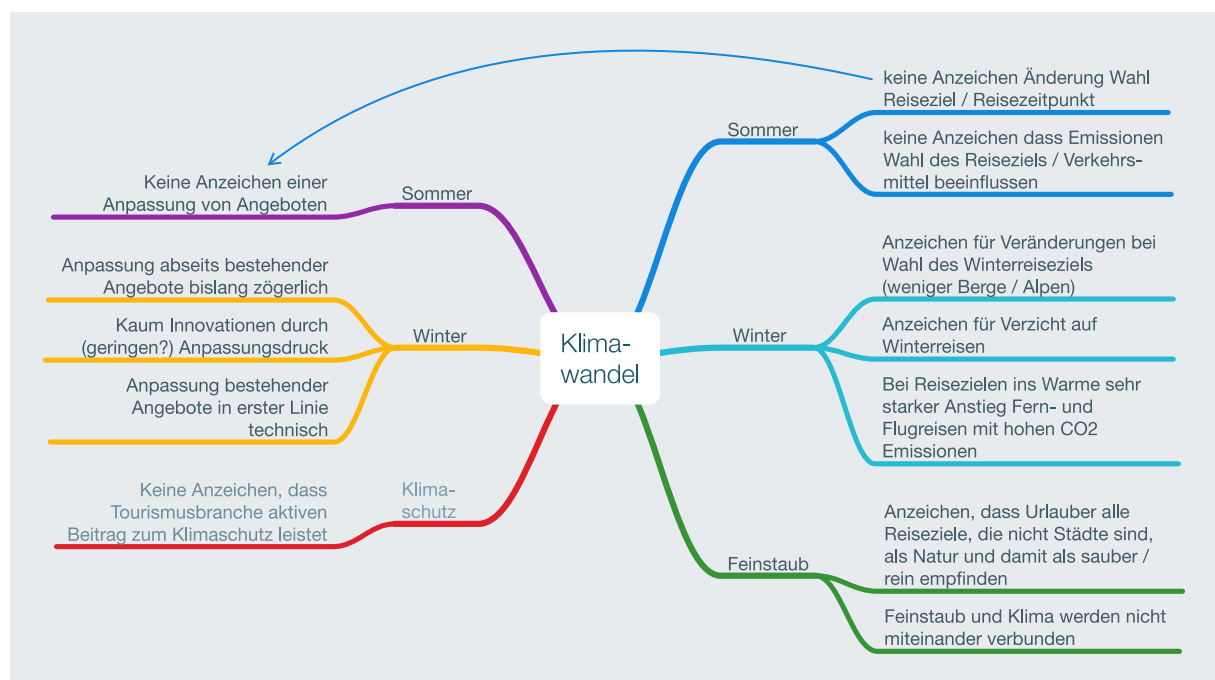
Klimawandel

Sommer

keine Anzeichen Änderung Wahl Reiseziel / Reisezeitpunkt

keine Anzeichen dass Emissionen Wahl des Reiseziels / Verkehrsmittel beeinflussen

Winter

Anzeichen für Veränderungen bei Wahl des Winterreiseziels (weniger Berge / Alpen)

Anzeichen für Verzicht auf Winterreisen

Bei Reisezielen ins Warme sehr starker Anstieg Fern- und Flugreisen mit hohen CO2 Emissionen

Feinstaub

Anzeichen, dass Urlauber alle Reiseziele, die nicht Städte sind, als Natur und damit als sauber / rein empfinden

Feinstaub und Klima werden nicht miteinander verbunden

Sommer

Keine Anzeichen einer Anpassung von Angeboten

Winter

Anpassung abseits bestehender Angebote bislang zögerlich

Kaum Innovationen durch (geringen?) Anpassungsdruck

Anpassung bestehender Angebote in erster Linie technisch

Klimaschutz

Keine Anzeichen, dass Tourismusbranche aktiven Beitrag zum Klimaschutz leistet